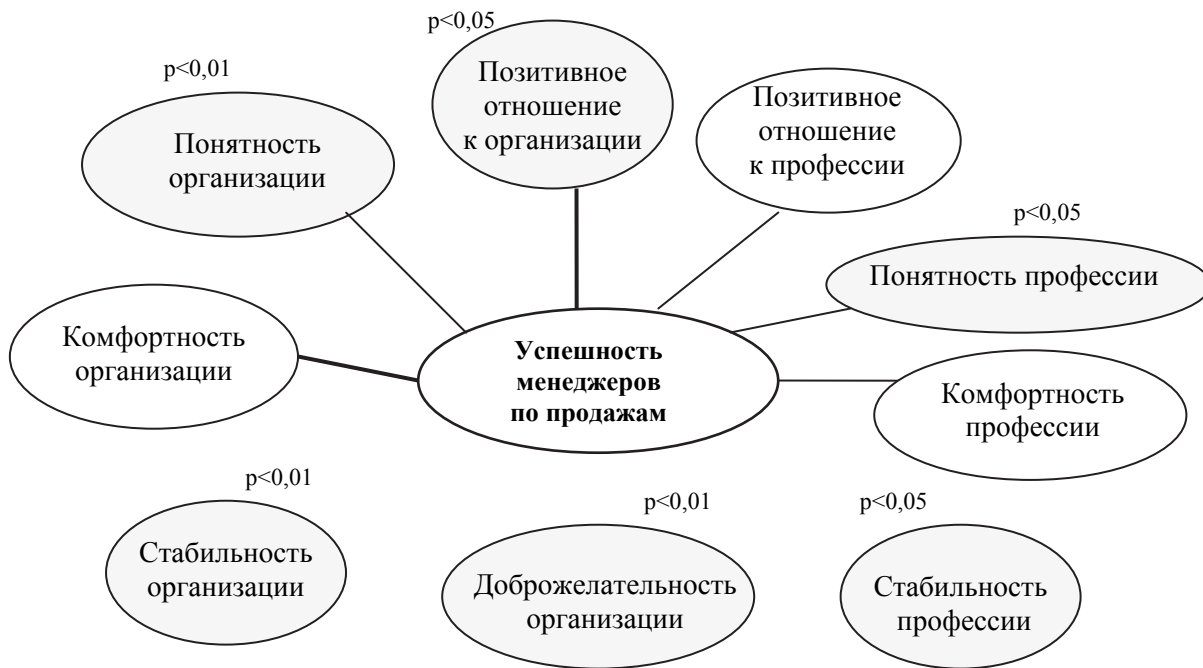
p<0,05

Позитивное отношение к организации

p<0,01

Понятность организации

Позитивное отношение к профессии

p<0,05

Понятность профессии

Комфортность организации

Успешность менеджеров по продажам

Комфортность профессии

p<0,01

Стабильность организации

p<0,01

Доброжелательность организации

p<0,05

Стабильность профессии